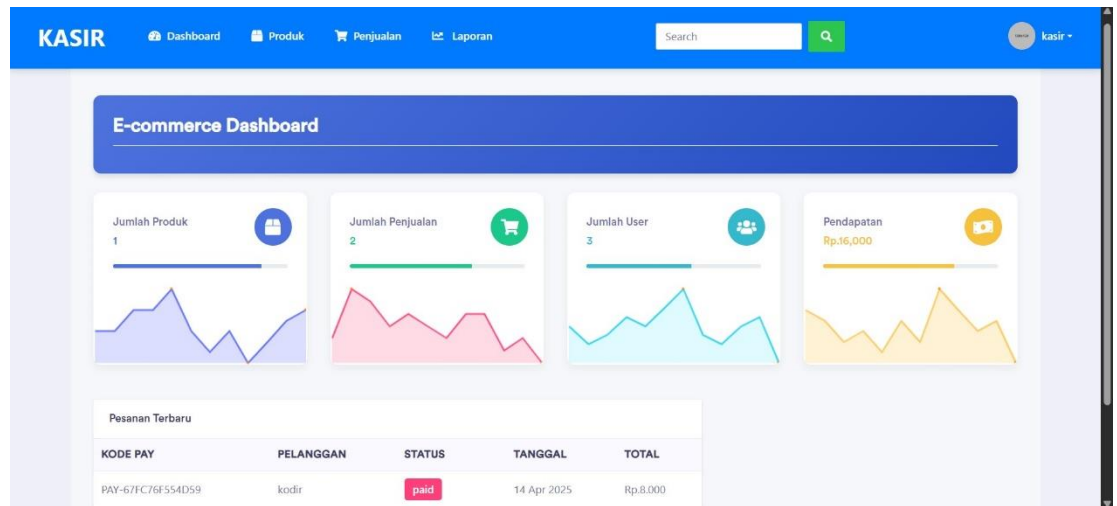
KASIR Dashboard Produk Penjualan Laporan Search kasir

E-commerce Dashboard

Jumlah Produk
1

Jumlah Penjualan
2

Jumlah User
3

Pendapatan
Rp.16,000

Pesanan Terbaru

| KODE PAY | PELANGGAN | STATUS | TANGGAL | TOTAL |
|---|---|---|---|---|
| PAY-67FC76F554D59 | kodir | paid | 14 Apr 2025 | Rp.8.000 |